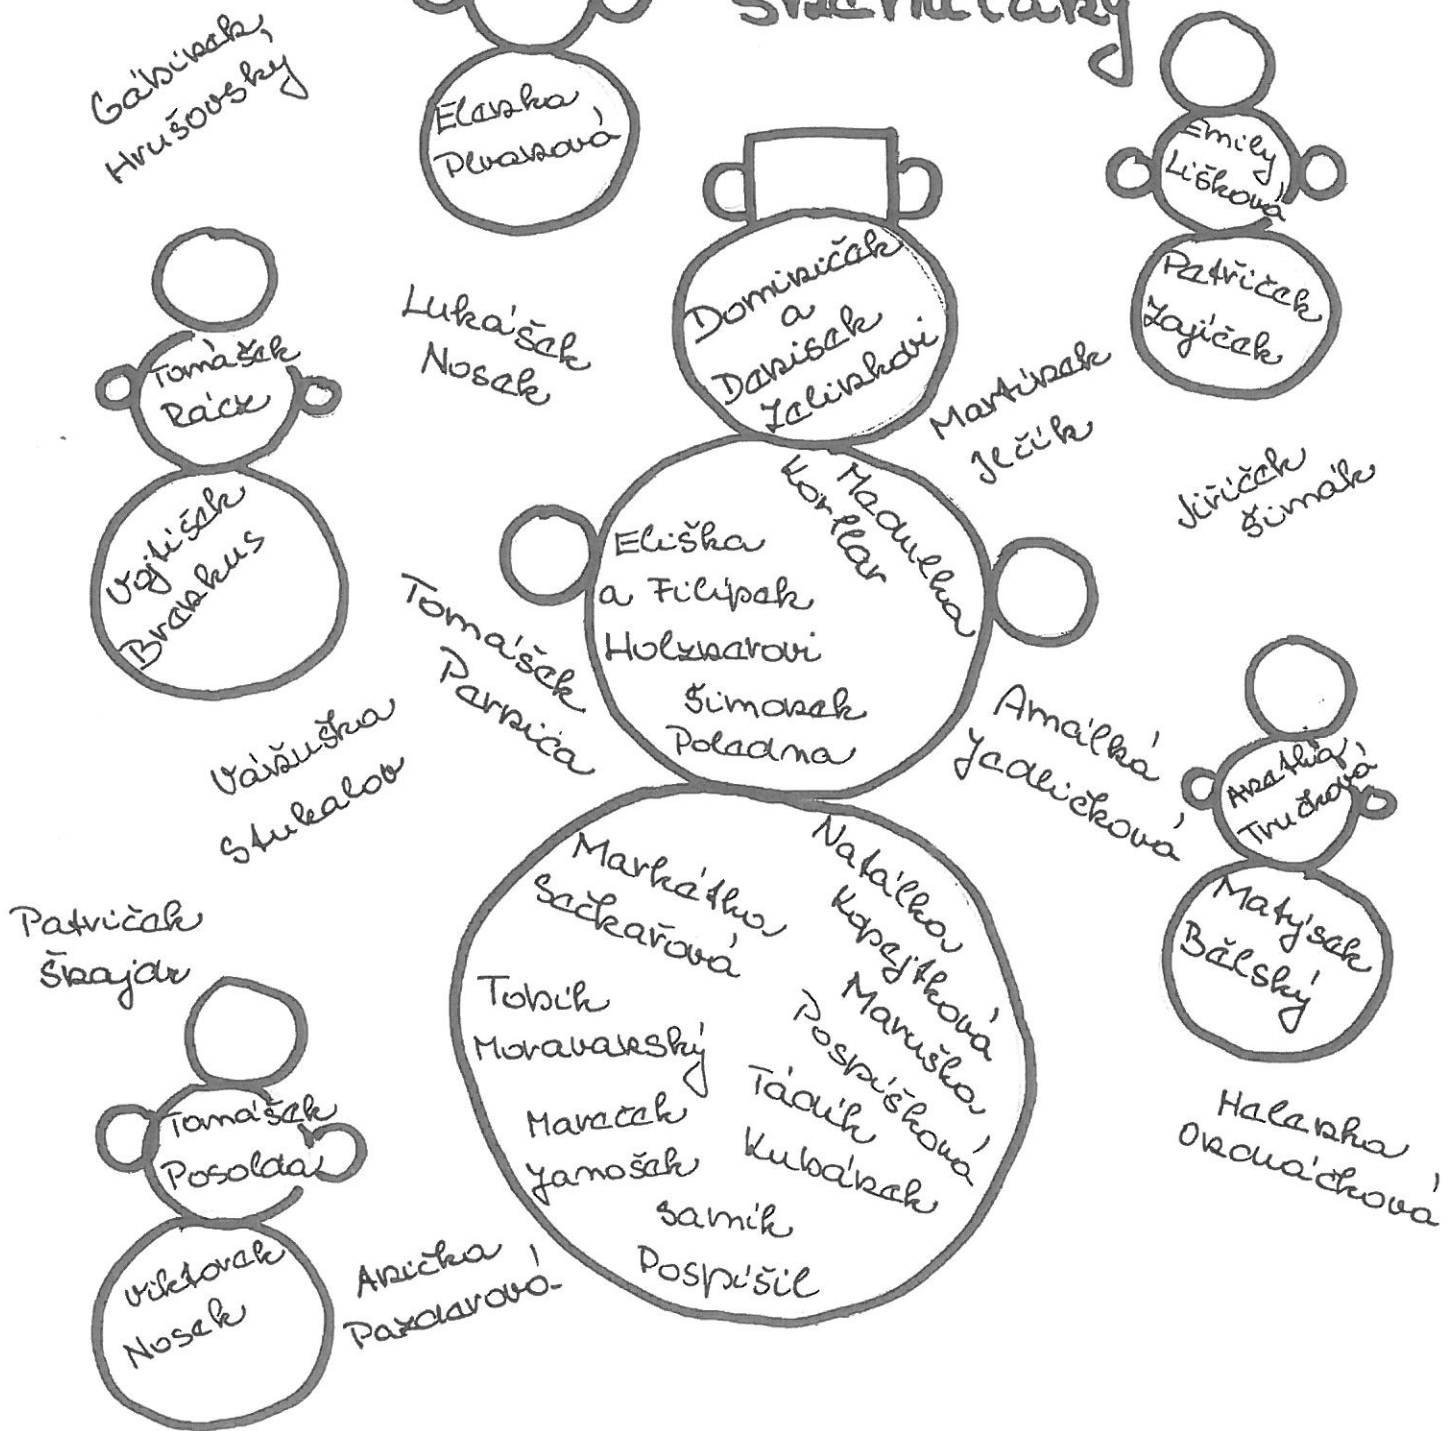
Sněhuláky

Gábinek Hrušovský

Elenka Plvanová

Emily Lišková

Patríček Zajíček

Dominiček a Danisek Jelínkovi

Lukášek Nosek

Tomášek Ráček

Martínek Ječík

Vojtíšek Brabkus

Madulka Korlar

Jiříček Šimák

Eliška a Filípek Holzmarovi

Šimonek Poladna

Tomášek Parnica

Vášuška Stukalov

Amálka Jadlíčková

Anastázie Trucková

Natálka Kopejtková

Markétka Sedkařová

Matýsek Bělský

Patríček Škajár

Maruška Pospíšková

Tobík Moravanský

Tomášek Posolda

Táník Kubánek

Mareček Janošek

Halenka Okounčková

Samík Pospíšil

Viktorek Nosek

Anička Paxdarová